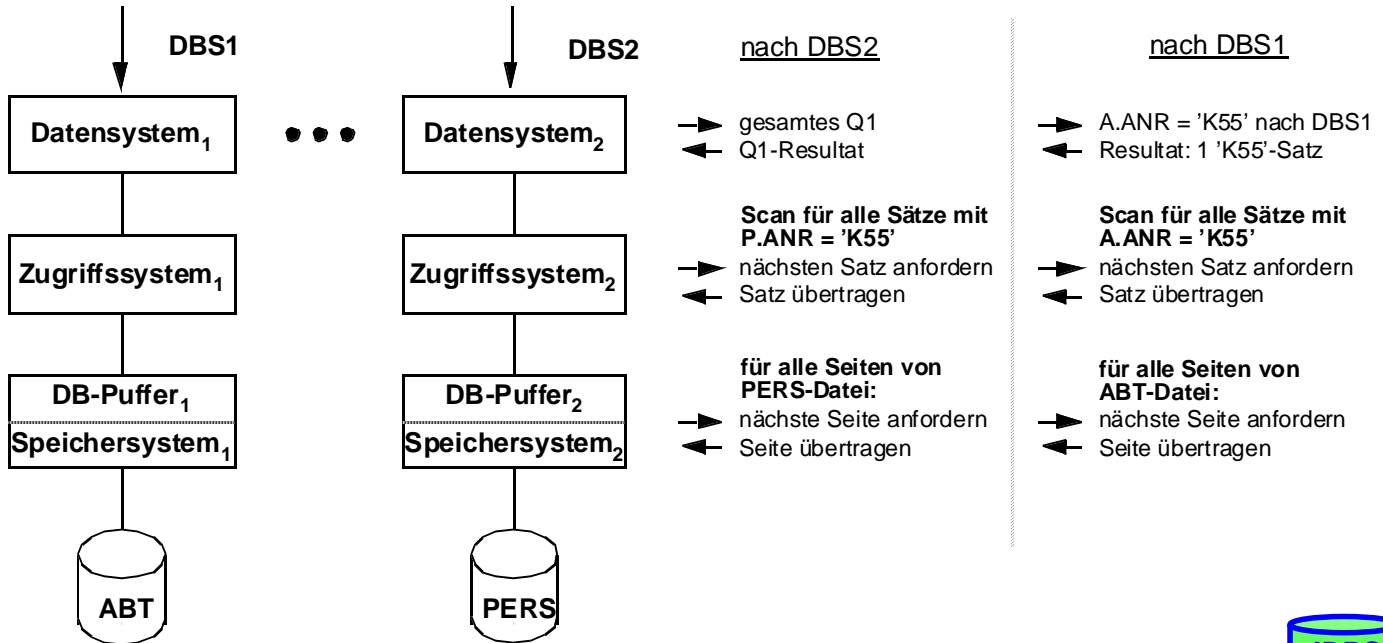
DBS1

DBS2

Datensystem$_1$

Datensystem$_2$

Zugriffssystem$_1$

Zugriffssystem$_2$

DB-Puffer$_1$

Speichersystem$_1$

DB-Puffer$_2$

Speichersystem$_2$

ABT

PERS

nach DBS2

gesamtes Q1
Q1-Resultat

**Scan für alle Sätze mit P.ANR = 'K55'**
nächsten Satz anfordern
Satz übertragen

**für alle Seiten von PERS-Datei:**
nächste Seite anfordern
Seite übertragen

nach DBS1

A.ANR = 'K55' nach DBS1
Resultat: 1 'K55'-Satz

**Scan für alle Sätze mit A.ANR = 'K55'**
nächsten Satz anfordern
Satz übertragen

**für alle Seiten von ABT-Datei:**
nächste Seite anfordern
Seite übertragen

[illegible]